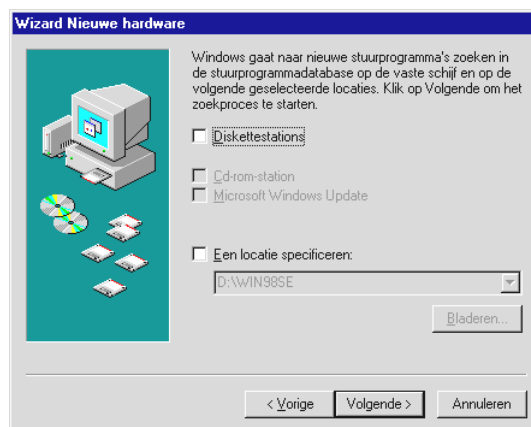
Wizard Nieuwe hardware

Windows gaat naar nieuwe stuurprogramma's zoeken in de stuurprogrammadatabase op de vaste schijf en op de volgende geselecteerde locaties. Klik op Volgende om het zoekproces te starten.

Diskettestations

Cd-rom-station

Microsoft Windows Update

Een locatie specificeren:

D:\WIN98SE

Bladeren...

< Vorige

Volgende >

Annuleren